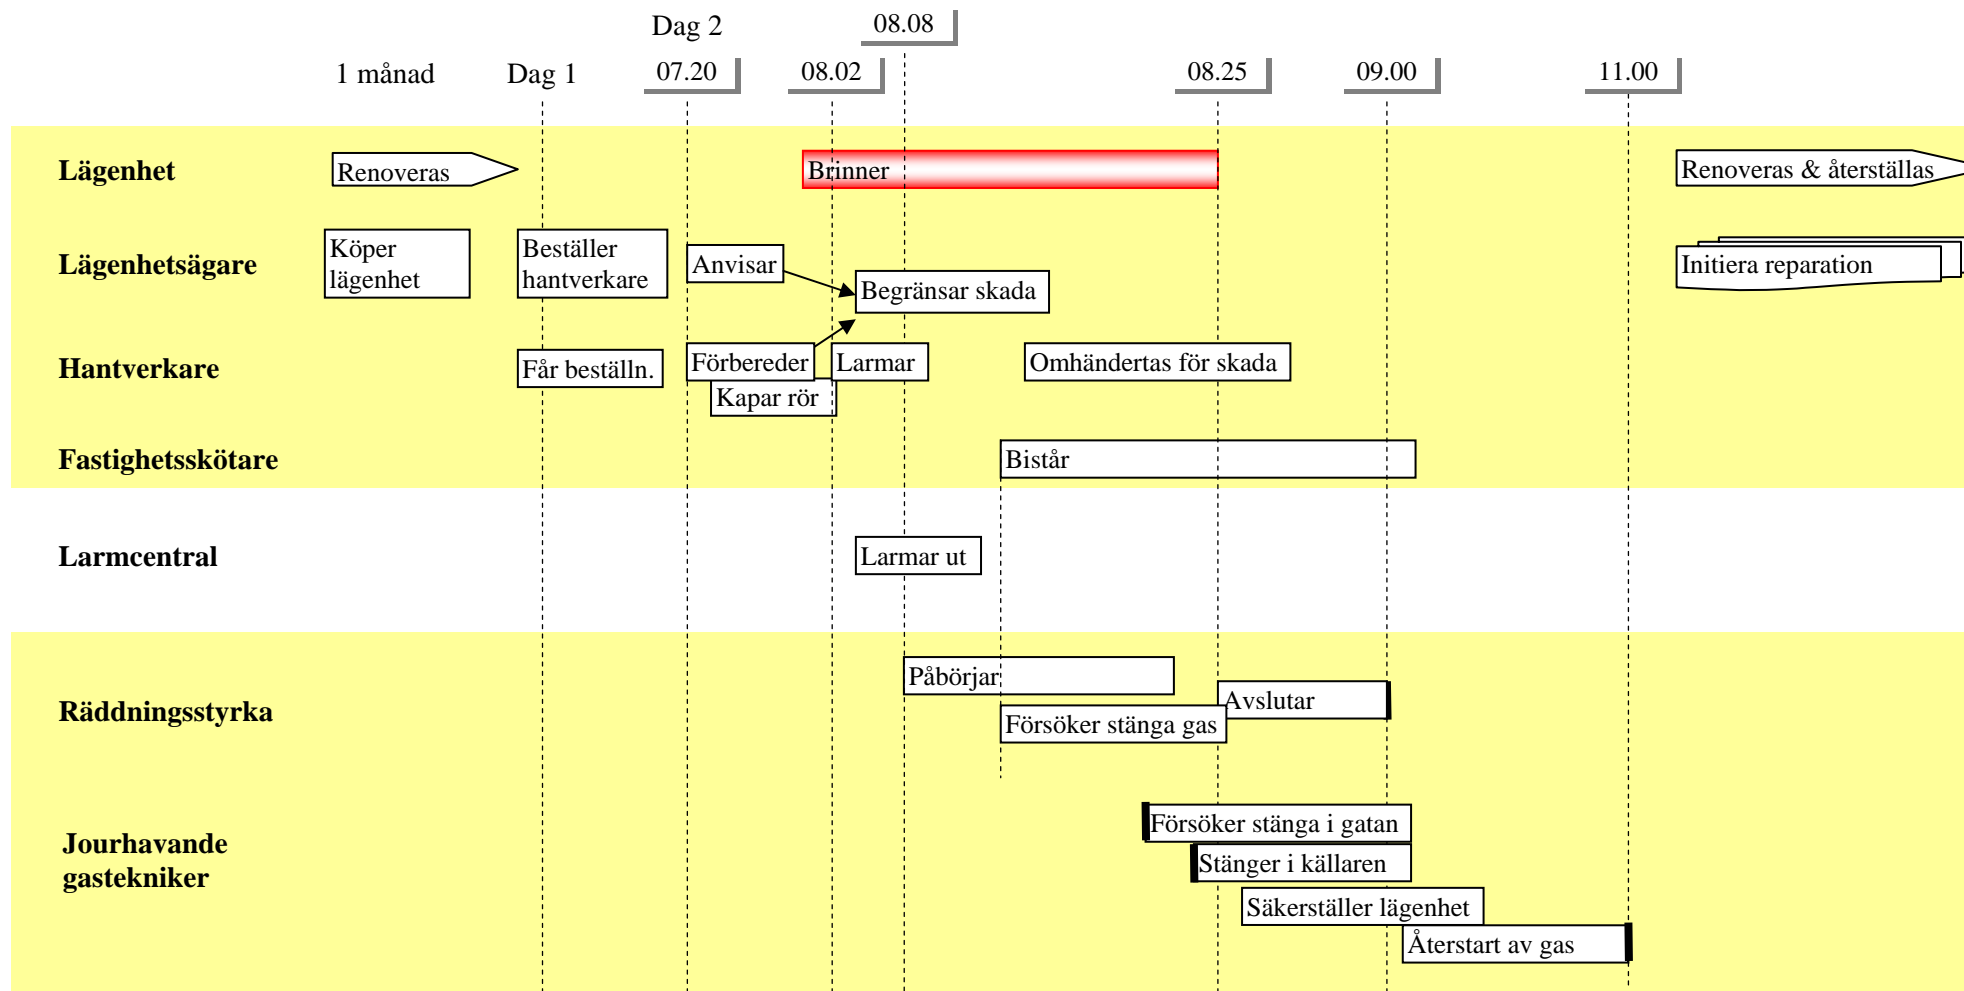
Dag 2

08.08

1 månad

Dag 1

07.20

08.02

08.25

09.00

11.00

Lägenhet

Renoveras

Brinner

Renoveras & återställas

Lägenhetsägare

Köper lägenhet

Beställer hantverkare

Anvisar

Begränsar skada

Initiera reparation

Hantverkare

Får beställn.

Förbereder

Larmar

Kapar rör

Omhändertas för skada

Fastighetsskötare

Bistår

Larmcentral

Larmar ut

Räddningsstyrka

Påbörjar

Avslutar

Försöker stänga gas

Jourhavande gastekniker

Försöker stänga i gatan

Stänger i källaren

Säkerställer lägenhet

Återstart av gas